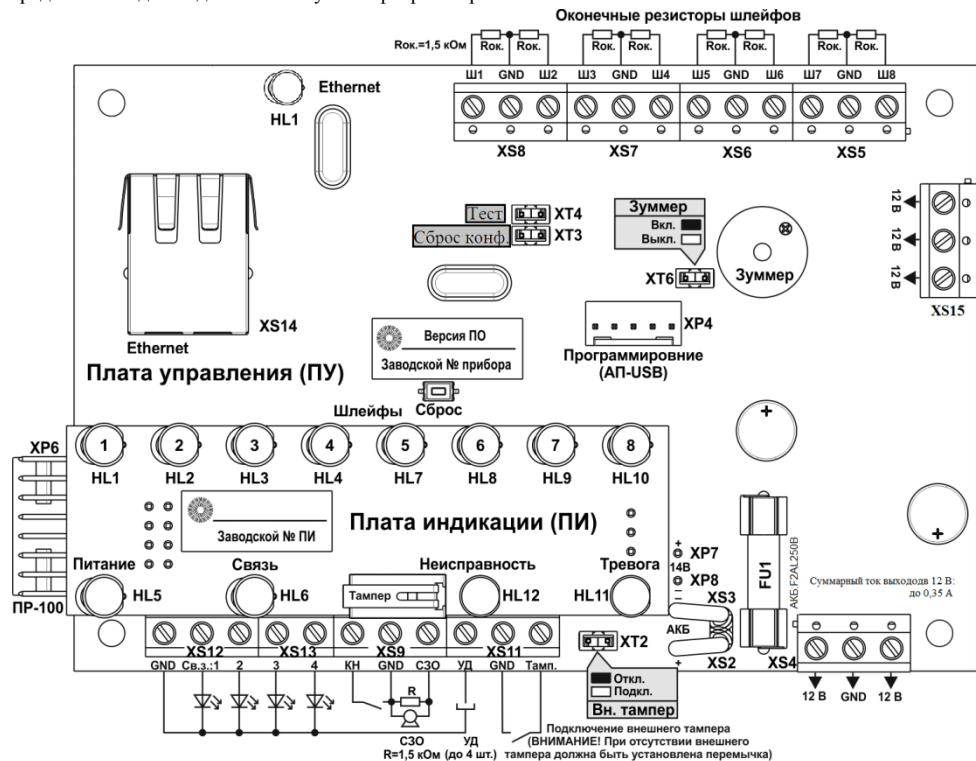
Оконечные резисторы шлейфов

Rок.=1,5 кОм

Rок. Rок. Rок. Rок. Rок. Rок. Rок. Rок.

Ш1 GND Ш2 Ш3 GND Ш4 Ш5 GND Ш6 Ш7 GND Ш8

XS8 XS7 XS6 XS5

HL1 Ethernet

Тест XT4

Сброс конф. XT3

Зуммер
Вкл.
Выкл.

XT6

Зуммер

12 В
12 В
12 В
XS15

XS14

Ethernet

Плата управления (ПУ)

Версия ПО
Заводской № прибора

XP4

Программировние (АП-USB)

Шлейфы Сброс

XP6

1 2 3 4 5 6 7 8

HL1 HL2 HL3 HL4 HL7 HL8 HL9 HL10

Заводской № ПИ

Плата индикации (ПИ)

+ XP7
14В
XP8
–

FU1

АКБ F2AL250В

Питание HL5

Связь HL6

Неисправность

Тампер

HL12

Тревога

HL11

XS3

АКБ

XS2

XS4

Суммарный ток выходов 12 В: до 0,35 А

ПР-100

XS12 XS13 XS9 XS11

GND Св.з.:1 2 3 4 КН GND СЗО УД GND Тамп.

R

XT2

Откл.
Подкл.
Вн. тампер

12 В GND 12 В

СЗО
R=1,5 кОм (до 4 шт.)

УД

Подключение внешнего тампера
(ВНИМАНИЕ! При отсутствии внешнего тампера должна быть установлена перемычка)